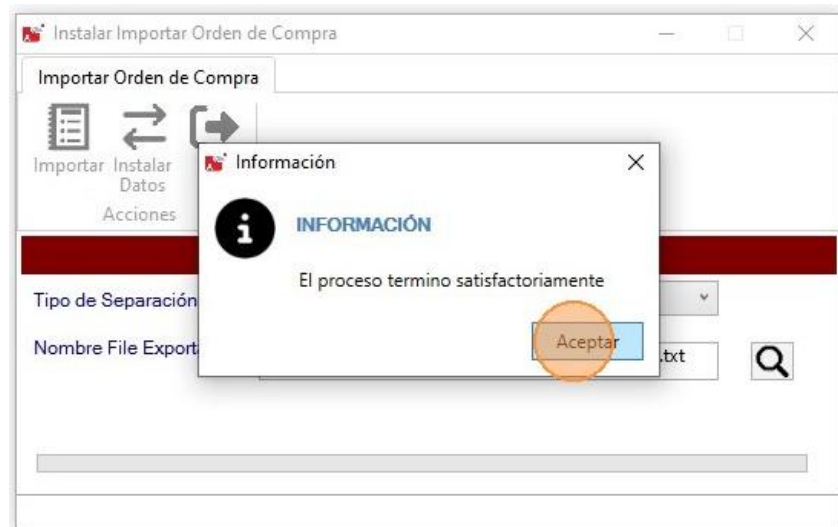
Instalar Importar Orden de Compra

Importar Orden de Compra

Importar Instalar Datos

Acciones

Tipo de Separación

Nombre File Export

.txt

Información

INFORMACIÓN

El proceso termino satisfactoriamente

Aceptar